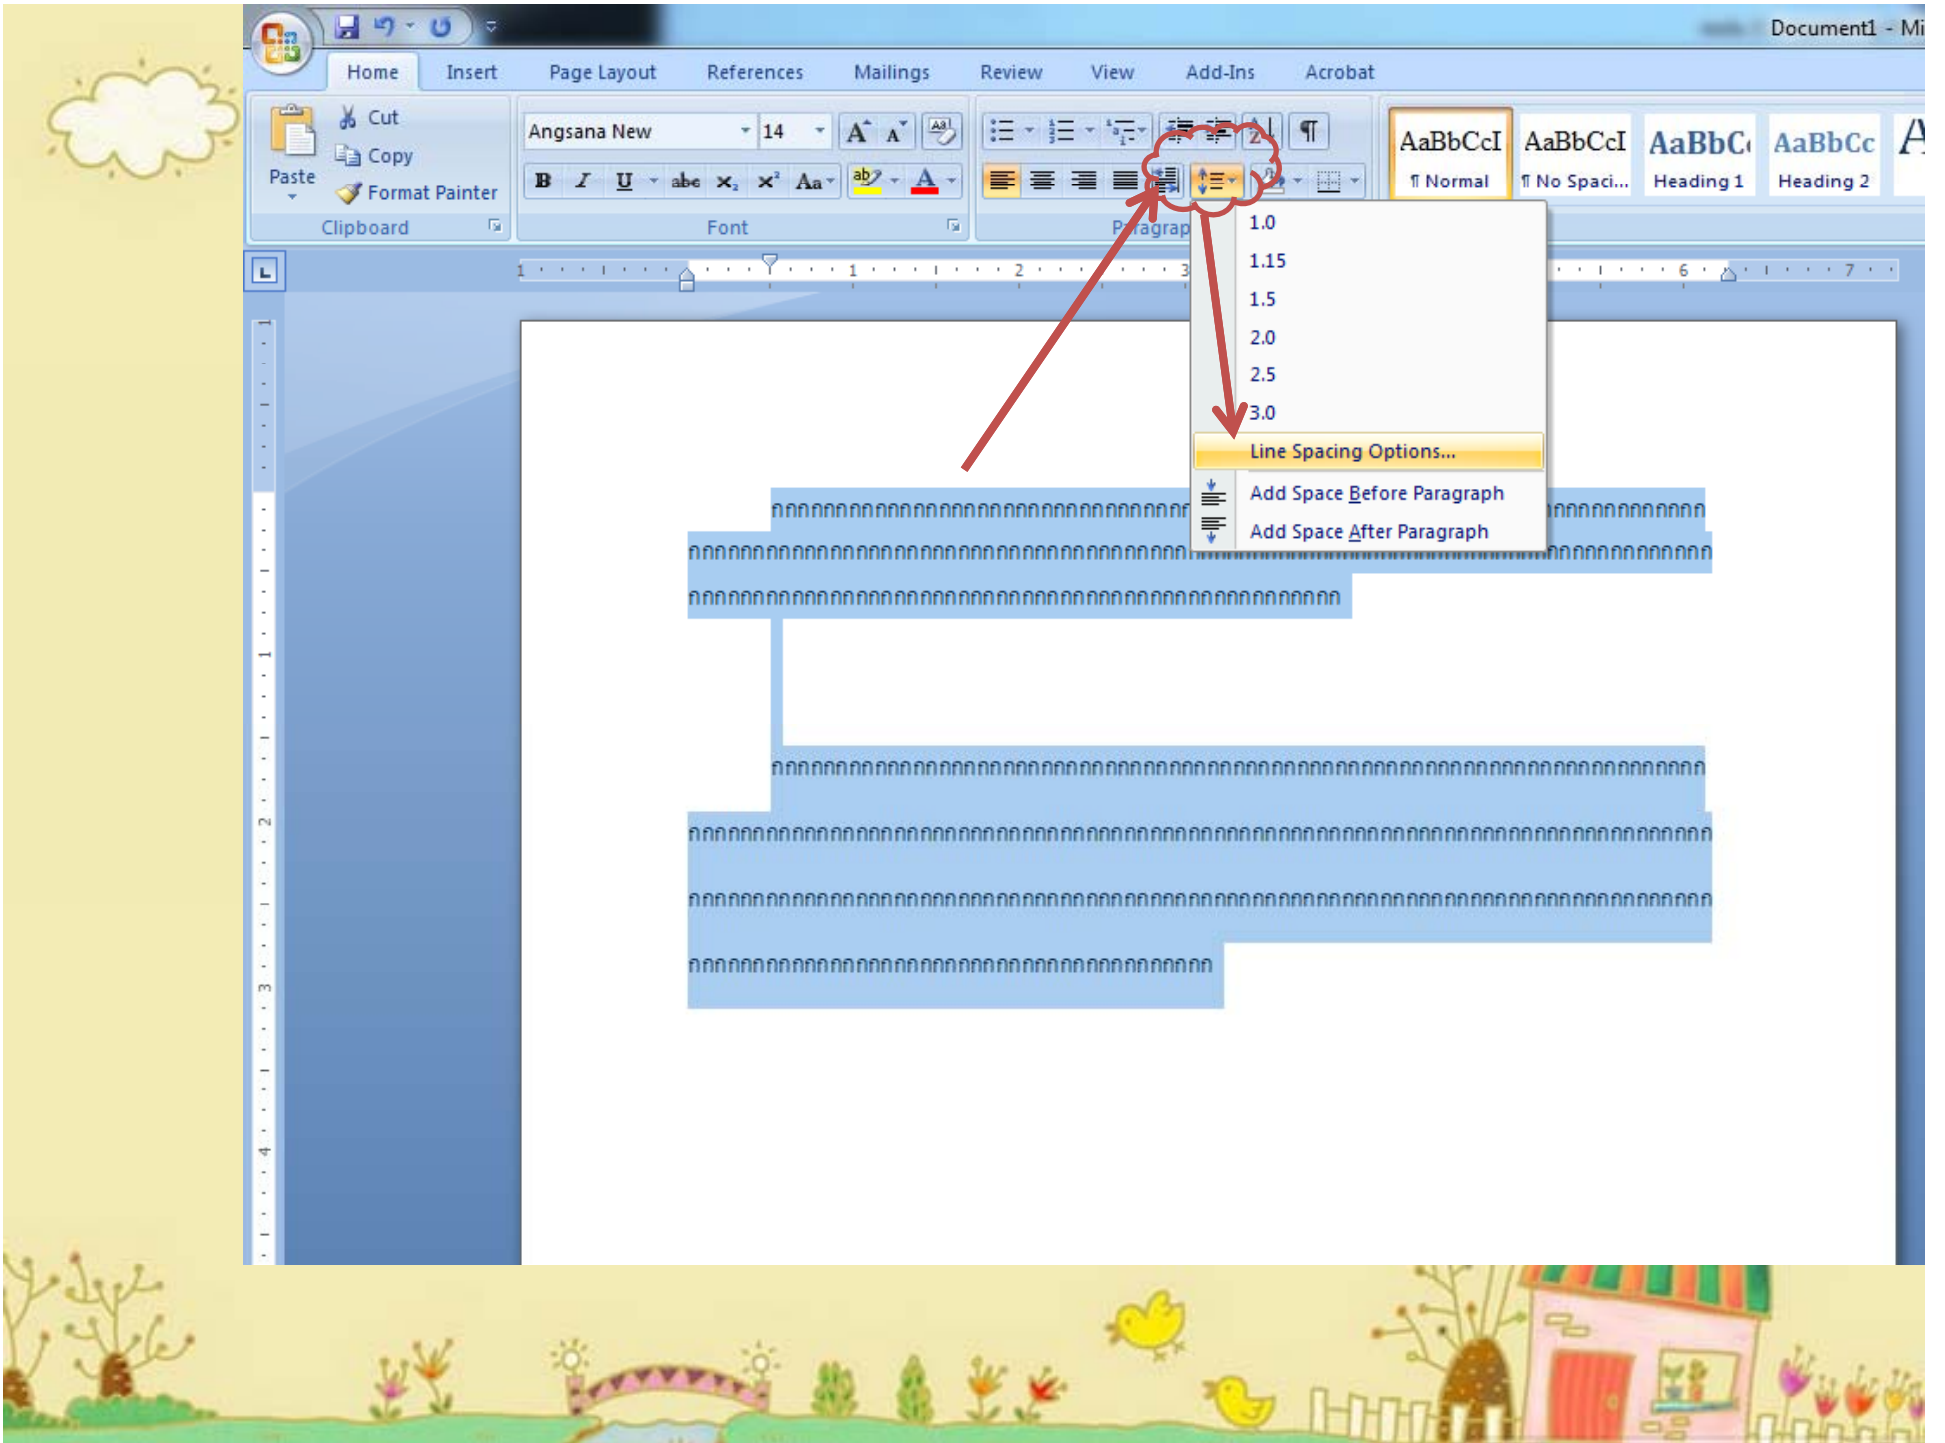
Document1 - Mi

Home Insert Page Layout References Mailings Review View Add-Ins Acrobat

Paste
Cut
Copy
Format Painter
Clipboard

Angsana New
14
Font

Paragraph

AaBbCcI
¶ Normal
AaBbCcI
¶ No Spaci...
AaBbC
Heading 1
AaBbCc
Heading 2

1.0
1.15
1.5
2.0
2.5
3.0
Line Spacing Options...
Add Space Before Paragraph
Add Space After Paragraph

ทททททททททททททททททททททททททททททททททททททททททททททท
ทททททททททททททททททททททททททททททททททททททททททททททททททททททททททท
ทททททททททททททททททททททททททททททททททททททททททททททททททท

ทททททททททททททททททททททททททททททททททททททททททททททททททททททททททททททททททททททททททท
ทททททททททททททททททททททททททททททททททททททททททททททททททททททททททททททททททททททททททททททททท
ทททททททททททททททททททททททททททททททททททททททททททททททททททททททททททททททททททททททททททททททททท
ทททททททททททททททททททททททททททททททททททททททททททททท